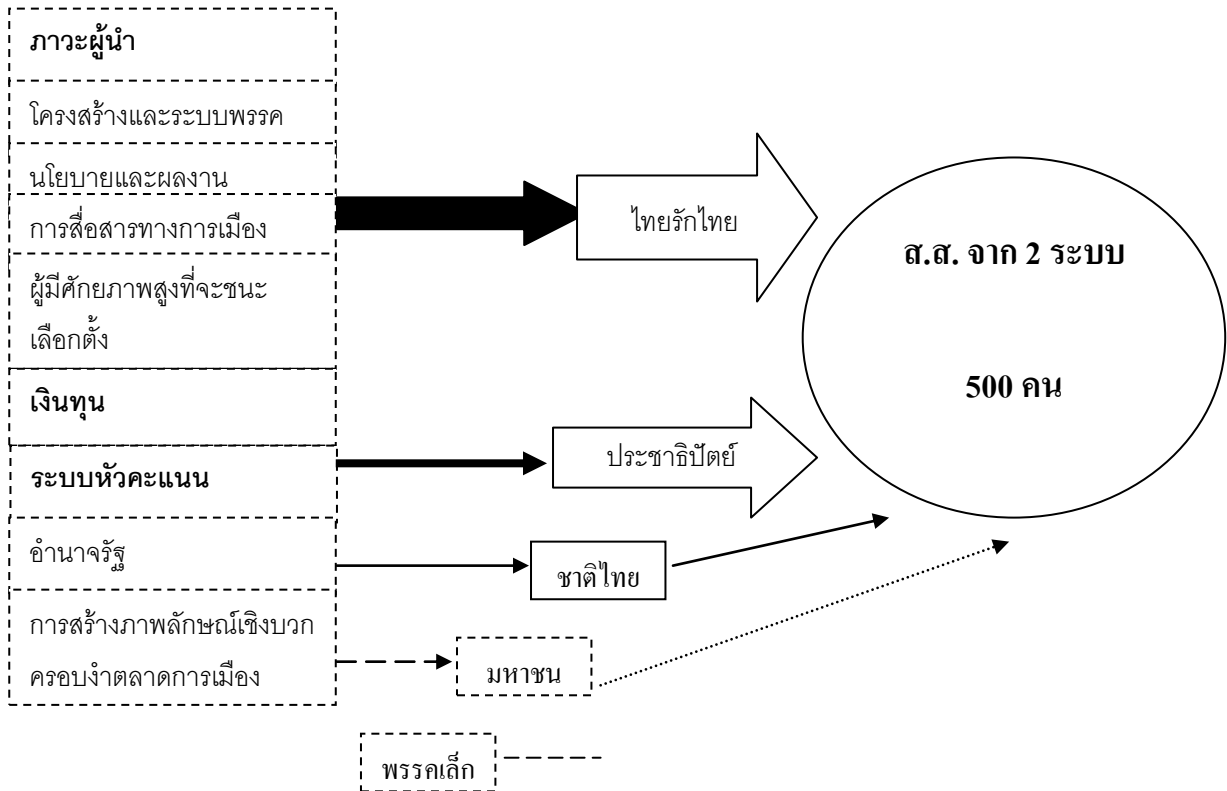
ภาวะผู้นำ

โครงสร้างและระบบพรรค

นโยบายและผลงาน

การสื่อสารทางการเมือง

ผู้มีศักยภาพสูงที่จะชนะเลือกตั้ง

เงินทุน

ระบบหัวคะแนน

อำนาจรัฐ

การสร้างภาพลักษณ์เชิงบวก

ครอบงำตลาดการเมือง

ไทยรักไทย

ประชาธิปัตย์

ชาติไทย

มหาชน

พรรคเล็ก

ส.ส. จาก 2 ระบบ

500 คน